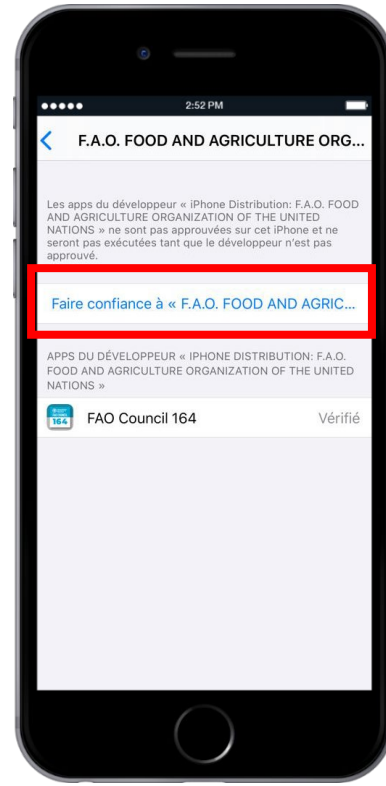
●●●●● 2:52 PM

F.A.O. FOOD AND AGRICULTURE ORG...

Les apps du développeur « iPhone Distribution: F.A.O. FOOD AND AGRICULTURE ORGANIZATION OF THE UNITED NATIONS » ne sont pas approuvées sur cet iPhone et ne seront pas exécutées tant que le développeur n'est pas approuvé.

Faire confiance à « F.A.O. FOOD AND AGRIC...

APPS DU DÉVELOPPEUR « IPHONE DISTRIBUTION: F.A.O. FOOD AND AGRICULTURE ORGANIZATION OF THE UNITED NATIONS »

164

FAO Council 164

Vérifié